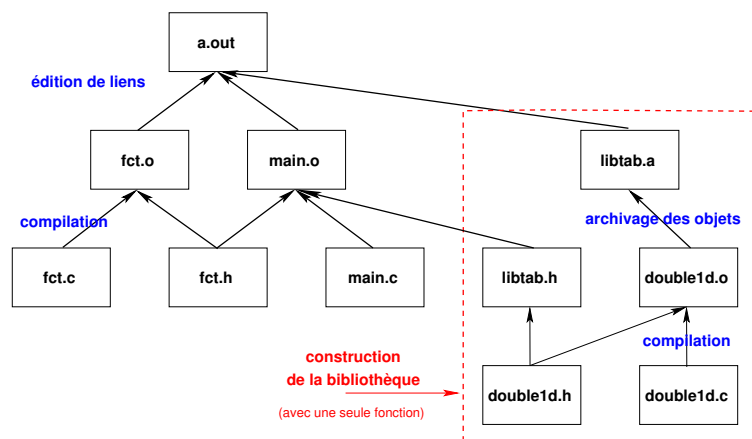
a.out

édition de liens

fct.o

main.o

libtab.a

compilation

archivage des objets

fct.c

fct.h

main.c

libtab.h

double1d.o

compilation

construction de la bibliothèque

(avec une seule fonction)

double1d.h

double1d.c